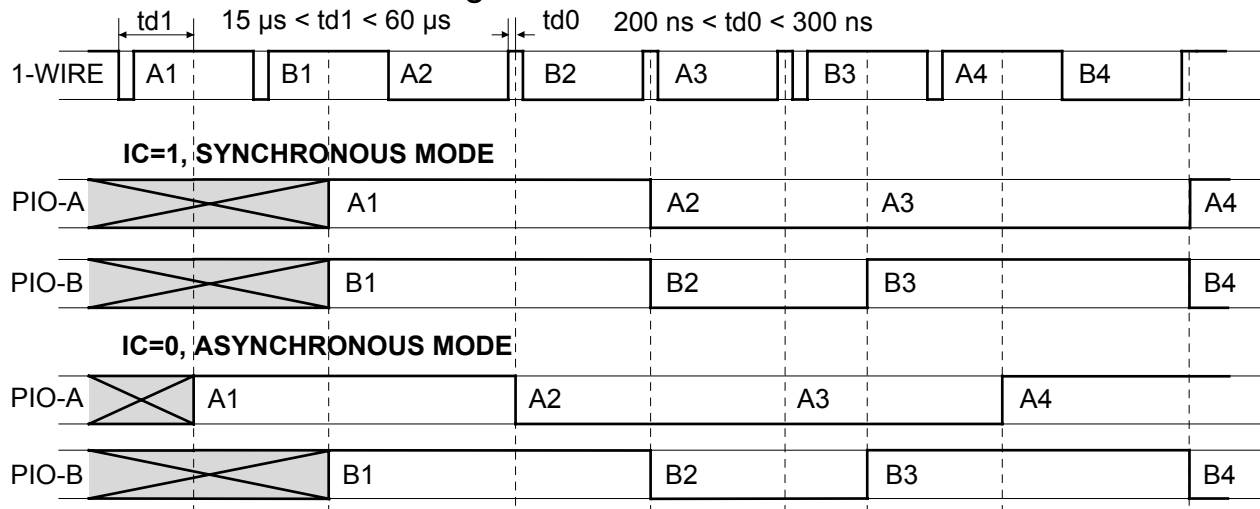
td1 15 µs < td1 < 60 µs td0 200 ns < td0 < 300 ns

1-WIRE A1 B1 A2 B2 A3 B3 A4 B4

IC=1, SYNCHRONOUS MODE

PIO-A A1 A2 A3 A4

PIO-B B1 B2 B3 B4

IC=0, ASYNCHRONOUS MODE

PIO-A A1 A2 A3 A4

PIO-B B1 B2 B3 B4